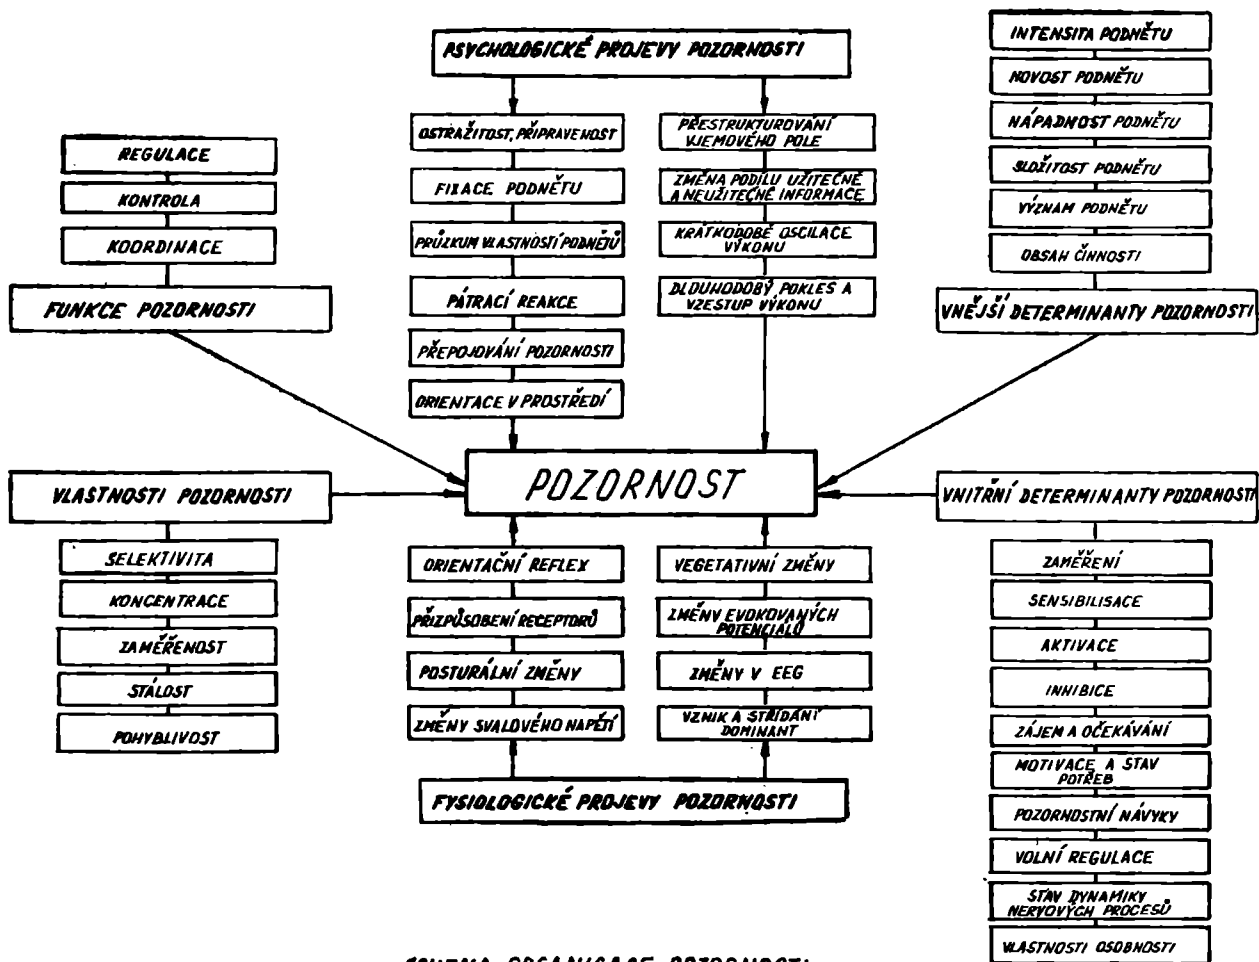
PSYCHOLOGICKÉ PROJEVY POZORNOSTI

OSTRAŽITOST, PŘIPRAVENOST
FIXACE PODNĚTU
PRŮZKUM VLASTNOSTÍ PODNĚTŮ
PÁTRACÍ REAKCE
PŘEPOJOVÁNÍ POZORNOSTI
ORIENTACE V PROSTŘEDÍ

PŘESTRUKTUROVÁNÍ VJEMOVÉHO POLE
ZMĚNA PODÍLU UŽITEČNÉ A NEUŽITEČNÉ INFORMACE
KRÁTKODOBÉ OSCILACE VÝKONU
DLOUHODOBÝ POKLES A VZESTUP VÝKONU

INTENSITA PODNĚTU
NOVOST PODNĚTU
NÁPADNOST PODNĚTU
SLOŽITOST PODNĚTU
VÝZNAM PODNĚTU
OBSAH ČINNOSTI
VNĚJŠÍ DETERMINANTY POZORNOSTI

REGULACE
KONTROLA
KOORDINACE
FUNKCE POZORNOSTI

POZORNOST

VLASTNOSTI POZORNOSTI
SELEKTIVITA
KONCENTRACE
ZAMĚŘENOST
STÁLOST
POHYBLIVOST

VNITŘNÍ DETERMINANTY POZORNOSTI
ZAMĚŘENÍ
SENSIBILISACE
AKTIVACE
INHIBICE
ZÁJEM A OČEKÁVÁNÍ
MOTIVACE A STAV POTŘEB
POZORNOSTNÍ NÁVYKY
VOLNÍ REGULACE
STAV DYNAMIKY NERVOVÝCH PROCESŮ
VLASTNOSTI OSOBNOSTI

ORIENTAČNÍ REFLEX
PŘIZPŮSOBENÍ RECEPTORŮ
POSTURÁLNÍ ZMĚNY
ZMĚNY SVALOVÉHO NAPĚTÍ

VEGETATIVNÍ ZMĚNY
ZMĚNY EVOKOVANÝCH POTENCIÁLŮ
ZMĚNY V EEG
VZNIK A STŘÍDÁNÍ DOMINANT

FYSIOLOGICKÉ PROJEVY POZORNOSTI

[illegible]